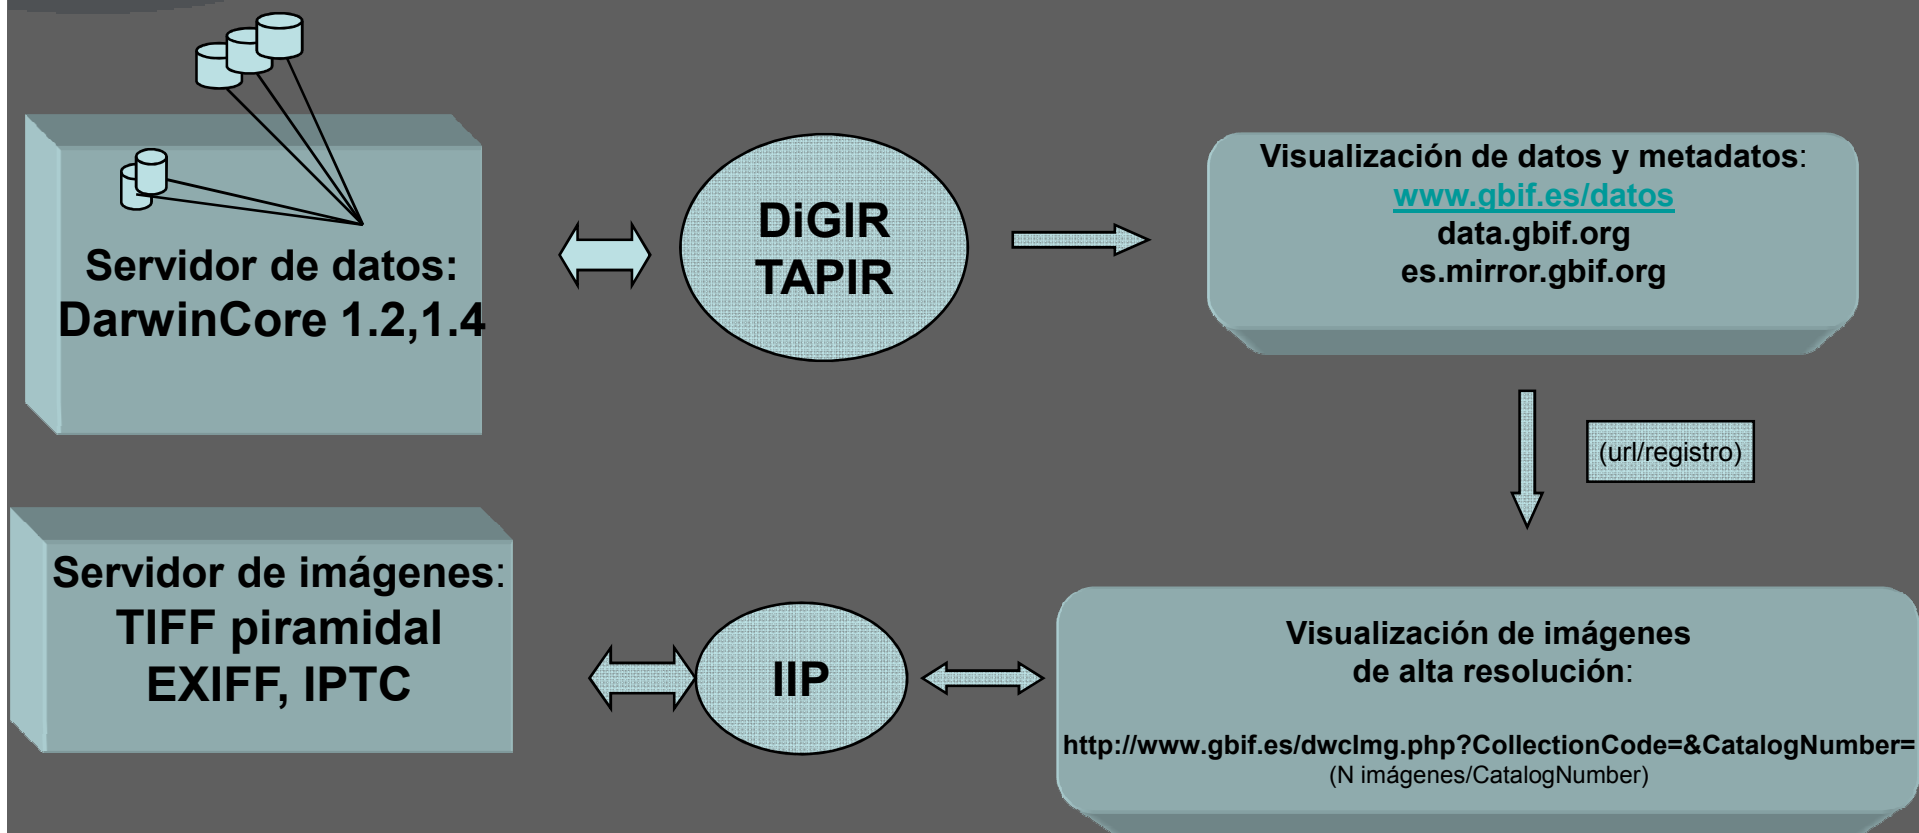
Servidor de datos:
DarwinCore 1.2,1.4

DiGIR
TAPIR

Visualización de datos y metadatos:
www.gbif.es/datos
data.gbif.org
es.mirror.gbif.org

(url/registro)

Servidor de imágenes:
TIFF piramidal
EXIFF, IPTC

IIP

Visualización de imágenes
de alta resolución:

http://www.gbif.es/dwcImg.php?CollectionCode=&CatalogNumber=
(N imágenes/CatalogNumber)